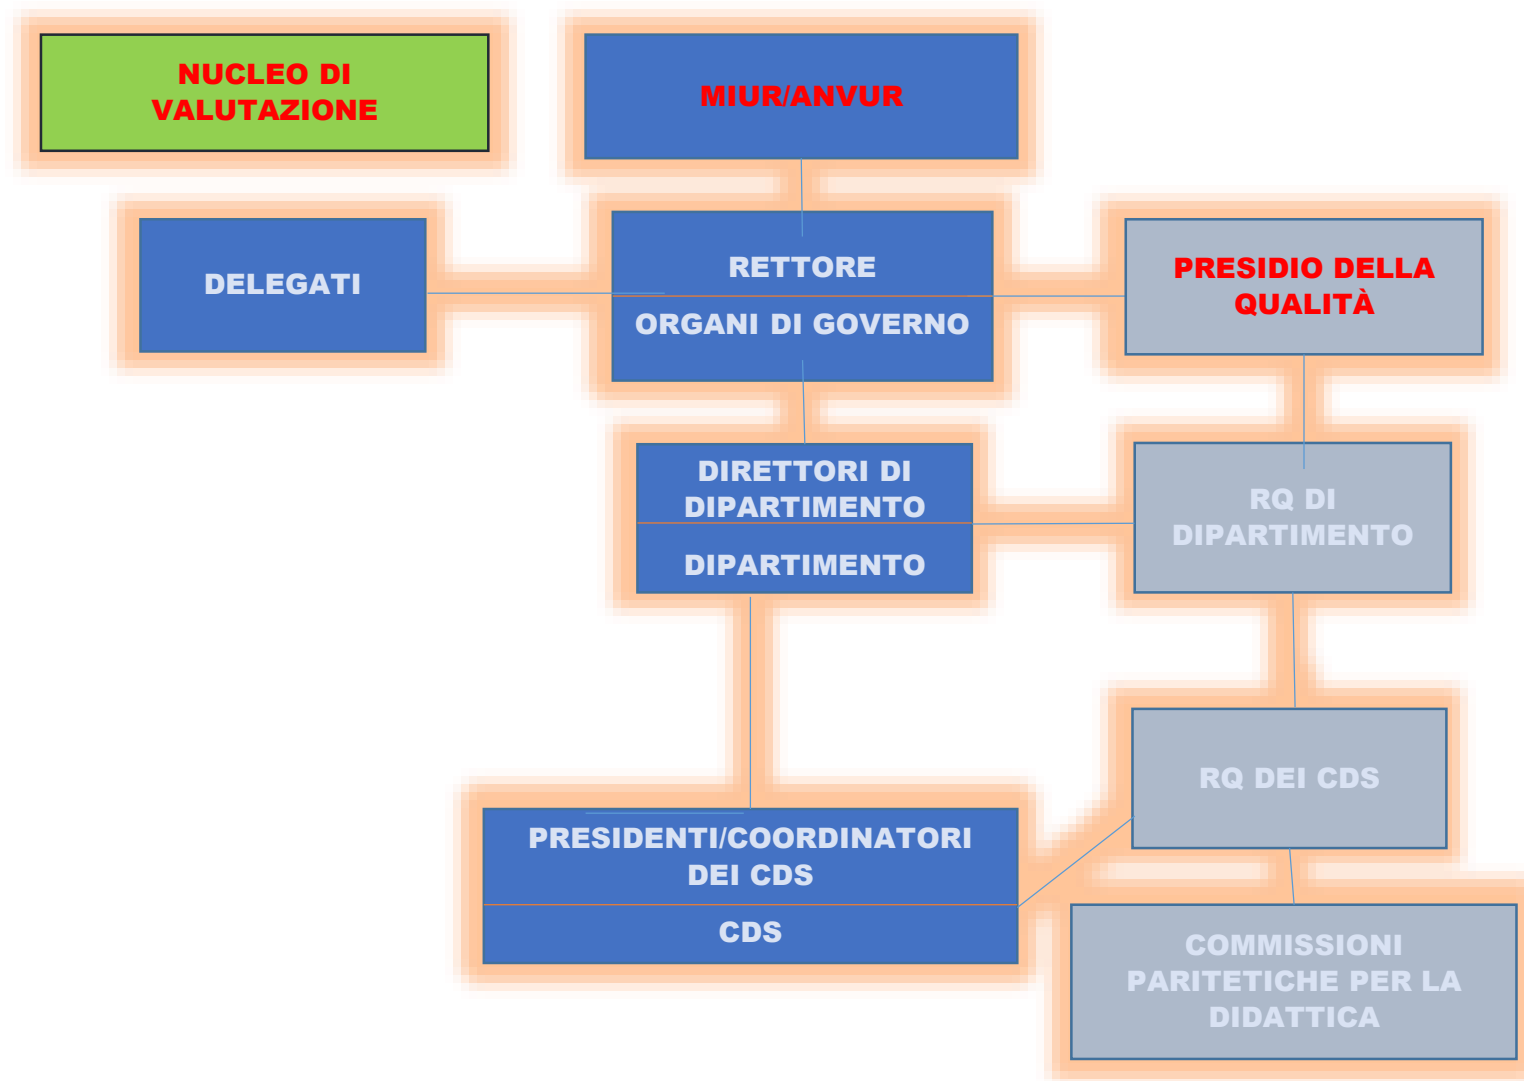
NUCLEO DI VALUTAZIONE

MIUR/ANVUR

DELEGATI

RETTORE

ORGANI DI GOVERNO

PRESIDIO DELLA QUALITÀ

DIRETTORI DI DIPARTIMENTO

DIPARTIMENTO

RQ DI DIPARTIMENTO

RQ DEI CDS

PRESIDENTI/COORDINATORI DEI CDS

CDS

COMMISSIONI PARITETICHE PER LA DIDATTICA